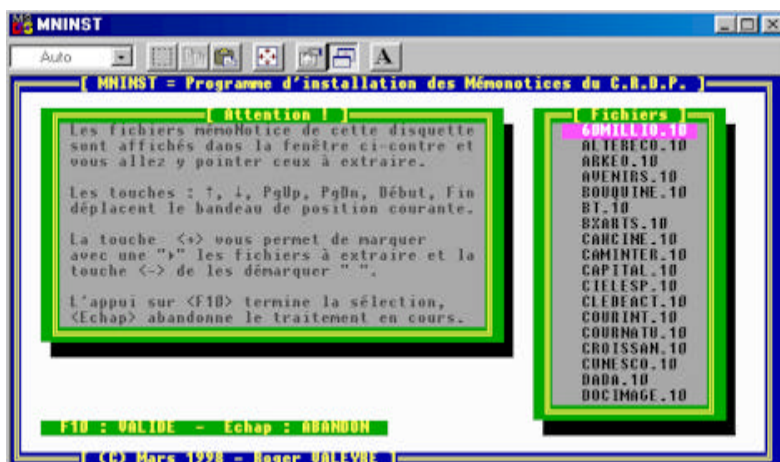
MNINST

Auto

A

[ MNINST = Programme d'installation des Mémonotices du C.R.D.P. ]

[ Attention ! ]

Les fichiers mémoNotice de cette disquette sont affichés dans la fenêtre ci-contre et vous allez y pointer ceux à extraire.

Les touches : ↑, ↓, PgUp, PgDn, Début, Fin déplacent le bandeau de position courante.

La touche <+> vous permet de marquer avec une "▸" les fichiers à extraire et la touche <-> de les démarquer " ".

L'appui sur <F10> termine la sélection, <Echap> abandonne le traitement en cours.

[ Fichiers ]

6DMILLIO.10
ALTERECO.10
ARKEO.10
AVENIRS.10
BOUQUINE.10
BT.10
BXARTS.10
CAHCINE.10
CAMINTER.10
CAPITAL.10
CIELESP.10
CLEBEACT.10
COURINT.10
COURNATU.10
CROISSAN.10
CUNESCO.10
DADA.10
DOCIMAGE.10

F10 : VALIDE - Echap : ABANDON

[ (C) Mars 1998 - Roger VALEVRE ]